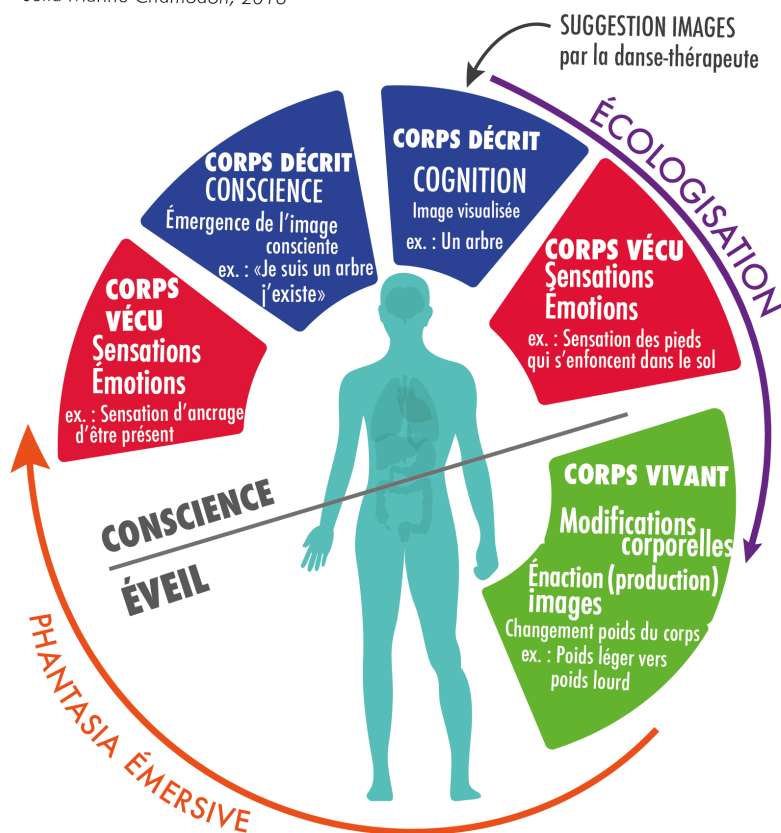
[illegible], 2016

SUGGESTION IMAGES par la danse-thérapeute

ÉCOLOGISATION

CORPS DÉCRIT COGNITION
Image visualisée
ex. : Un arbre

CORPS VÉCU
Sensations
Émotions
ex. : Sensation des pieds qui s'enfoncent dans le sol

CORPS VIVANT
Modifications corporelles
Énaction (production) images
Changement poids du corps
ex. : Poids léger vers poids lourd

CORPS DÉCRIT
CONSCIENCE
Émergence de l'image consciente
ex. : «Je suis un arbre j'existe»

CORPS VÉCU
Sensations
Émotions
ex. : Sensation d'ancrage d'être présent

CONSCIENCE

ÉVEIL

PHANTASIA ÉMERSIVE